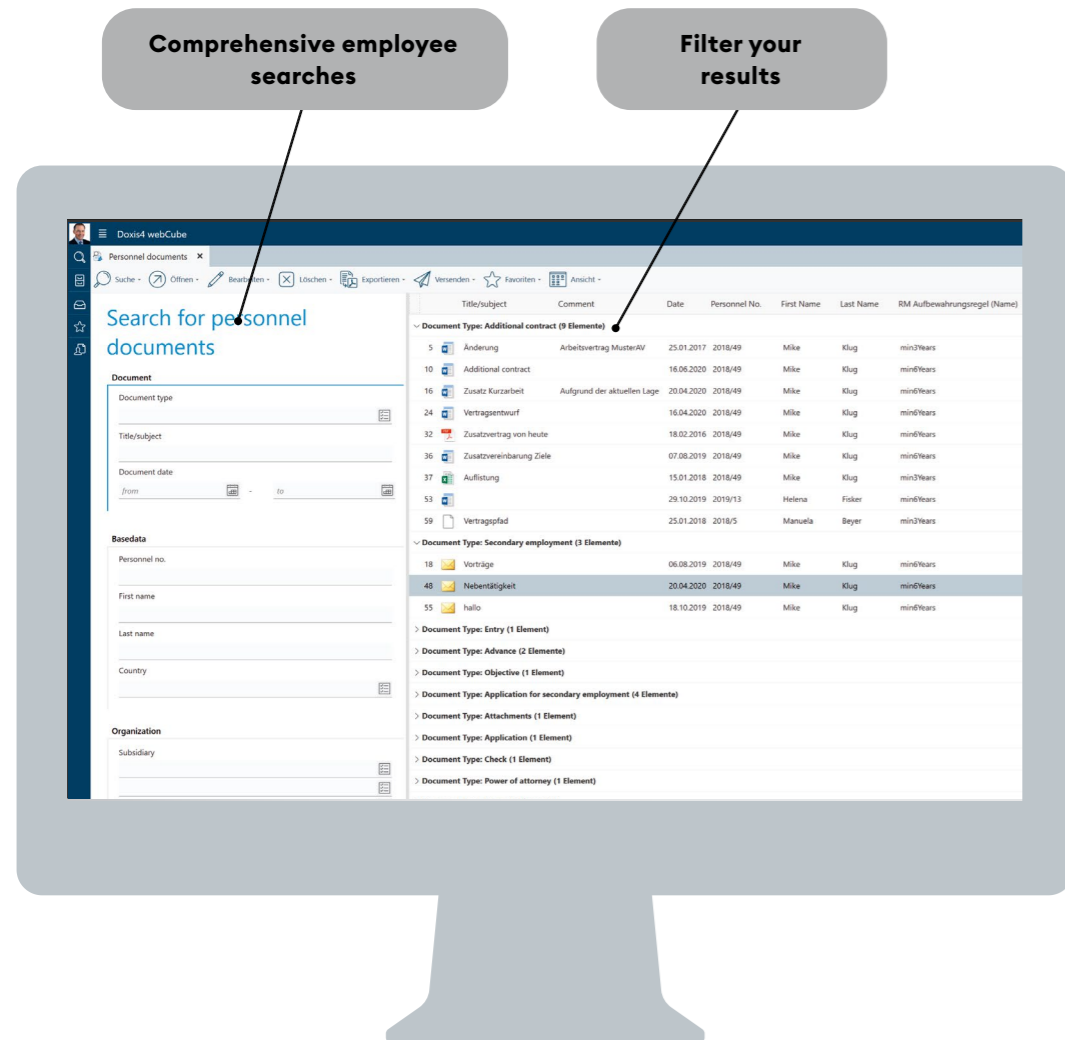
Comprehensive employee searches

Filter your results

Doxis4 webCube

Personnel documents ×

Suche · Öffnen · Bearbeiten · Löschen · Exportieren · Versenden · Favoriten · Ansicht ·

Search for personnel documents

Document

Document type

Title/subject

Document date

from - to

Basedata

Personnel no.

First name

Last name

Country

Organization

Subsidiary

| | Title/subject | Comment | Date | Personnel No. | First Name | Last Name | RM Aufbewahrungsregel (Name) |
|---|---|---|---|---|---|---|---|
| Document Type: Additional contract (9 Elemente) | | | | | | | |
| 5 | Änderung | Arbeitsvertrag MusterAV | 25.01.2017 | 2018/49 | Mike | Klug | min3Years |
| 10 | Additional contract | | 16.06.2020 | 2018/49 | Mike | Klug | min6Years |
| 16 | Zusatz Kurzarbeit | Aufgrund der aktuellen Lage | 20.04.2020 | 2018/49 | Mike | Klug | min6Years |
| 24 | Vertragsentwurf | | 16.04.2020 | 2018/49 | Mike | Klug | min6Years |
| 32 | Zusatzvertrag von heute | | 18.02.2016 | 2018/49 | Mike | Klug | min6Years |
| 36 | Zusatzvereinbarung Ziele | | 07.08.2019 | 2018/49 | Mike | Klug | min6Years |
| 37 | Auflistung | | 15.01.2018 | 2018/49 | Mike | Klug | min3Years |
| 53 | | | 29.10.2019 | 2019/13 | Helena | Fisker | min6Years |
| 59 | Vertragspfad | | 25.01.2018 | 2018/5 | Manuela | Beyer | min3Years |
| Document Type: Secondary employment (3 Elemente) | | | | | | | |
| 18 | Vorträge | | 06.08.2019 | 2018/49 | Mike | Klug | min6Years |
| 48 | Nebentätigkeit | | 20.04.2020 | 2018/49 | Mike | Klug | min6Years |
| 55 | hallo | | 18.10.2019 | 2018/49 | Mike | Klug | min6Years |

> Document Type: Entry (1 Element)
> Document Type: Advance (2 Elemente)
> Document Type: Objective (1 Element)
> Document Type: Application for secondary employment (4 Elemente)
> Document Type: Attachments (1 Element)
> Document Type: Application (1 Element)
> Document Type: Check (1 Element)
> Document Type: Power of attorney (1 Element)